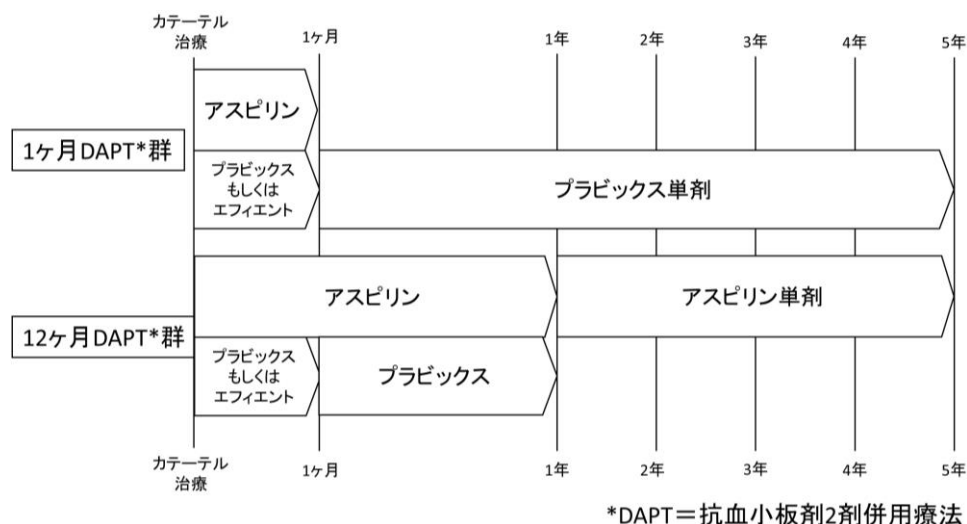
カテーテル治療

1ヶ月

1年

2年

3年

4年

5年

1ヶ月DAPT*群

アスピリン

プラビックスもしくはエフィエント

プラビックス単剤

12ヶ月DAPT*群

アスピリン

アスピリン単剤

プラビックスもしくはエフィエント

プラビックス

カテーテル治療

1ヶ月

1年

2年

3年

4年

5年

*DAPT＝抗血小板剤2剤併用療法